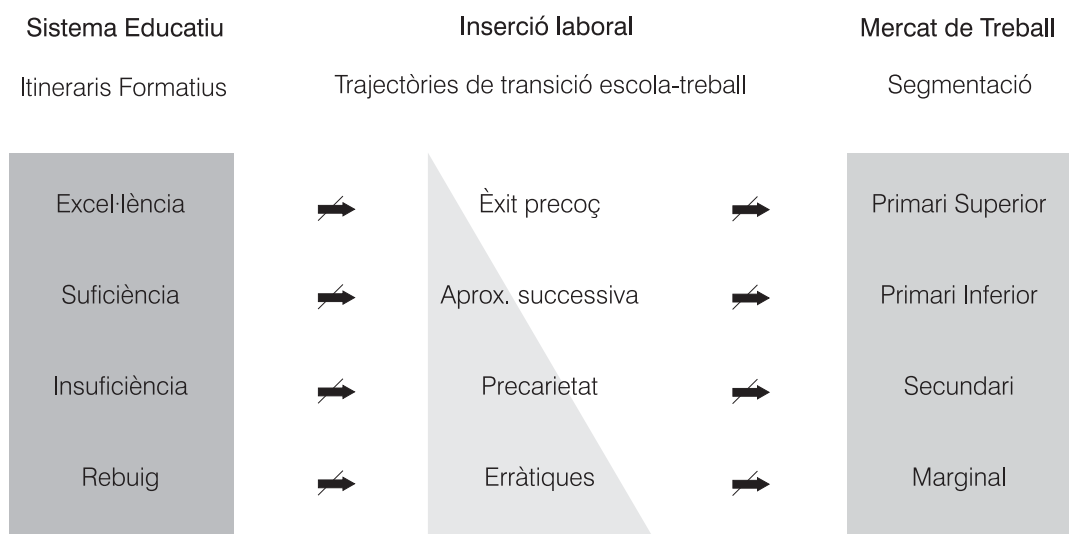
Sistema Educatiu

Itineraris Formatius

Inserció laboral

Trajectòries de transició escola-treball

Mercat de Treball

Segmentació

Excel·lència

Suficiència

Insuficiència

Rebuig

Èxit precoç

Aprox. successiva

Precarietat

Erràtiques

Primari Superior

Primari Inferior

Secundari

Marginal